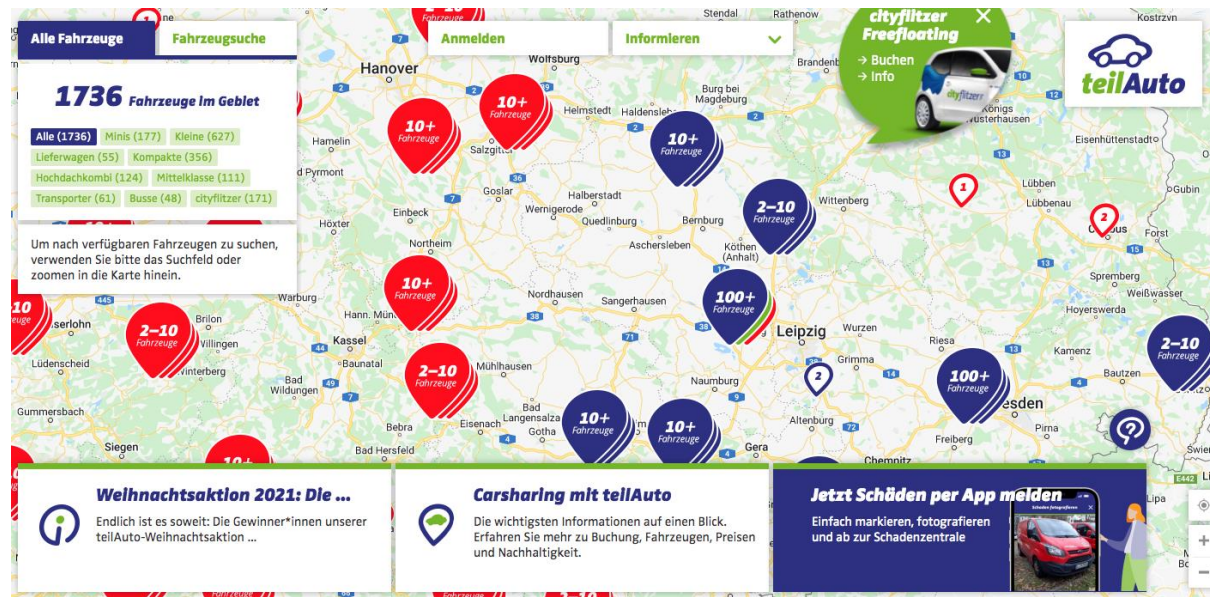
Alle Fahrzeuge
Fahrzeugsuche
Anmelden
Informieren

cityflitzer Freefloating
→ Buchen
→ Info

teilAuto

1736 Fahrzeuge im Gebiet

Alle (1736) Minis (177) Kleine (627) Lieferwagen (55) Kompakte (356) Hochdachkombi (124) Mittelklasse (111) Transporter (61) Busse (48) cityflitzer (171)

Um nach verfügbaren Fahrzeugen zu suchen, verwenden Sie bitte das Suchfeld oder zoomen in die Karte hinein.

Hanover
Wolfsburg
Stendal
Rathenow
Brandenb
Helmstedt
Haldensleben
Burg bei Magdeburg
Salzgitter
Bad Pyrmont
Goslar
Halberstadt
Wernigerode
Quedlinburg
Bernburg
Wittenberg
Einbeck
Northeim
Aschersleben
Köthen (Anhalt)
Lübben
Lübbenau
Eisenhüttenstadt
Gubin
Cottbus
Forst
Spremberg
Weißwasser
Hoyerswerda
Nordhausen
Sangerhausen
Warburg
Hann. Münden
Kassel
Brilon
Willingen
Winterberg
Baunatal
Bad Wildungen
Mühlhausen
Leipzig
Wurzen
Grimma
Riesa
Kamenz
Bautzen
Lüdenscheid
Iserlohn
Gummersbach
Siegen
Bebra
Bad Hersfeld
Eisenach
Bad Langensalza
Gotha
Naumburg
Altenburg
Gera
Freiberg
Chemnitz
Pirna
Dresden
Lipa
Königs Wusterhausen

10+ Fahrzeuge
2–10 Fahrzeuge
100+ Fahrzeuge
1
2

Weihnachtsaktion 2021: Die ...
Endlich ist es soweit: Die Gewinner*innen unserer teilAuto-Weihnachtsaktion ...

Carsharing mit teilAuto
Die wichtigsten Informationen auf einen Blick. Erfahren Sie mehr zu Buchung, Fahrzeugen, Preisen und Nachhaltigkeit.

Jetzt Schäden per App melden
Einfach markieren, fotografieren und ab zur Schadenzentrale